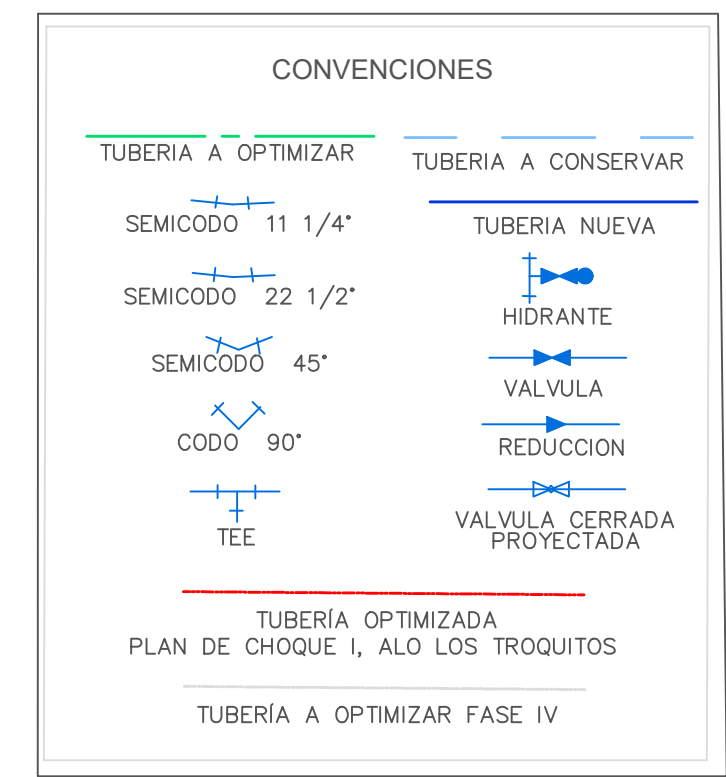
CONVENCIONES

TUBERIA A OPTIMIZAR

TUBERIA A CONSERVAR

SEMICODO 11 1/4°

TUBERIA NUEVA

SEMICODO 22 1/2°

HIDRANTE

SEMICODO 45°

VALVULA

CODO 90°

REDUCCION

TEE

VALVULA CERRADA PROYECTADA

TUBERÍA OPTIMIZADA
PLAN DE CHOQUE I, ALO LOS TROQUITOS

TUBERÍA A OPTIMIZAR FASE IV